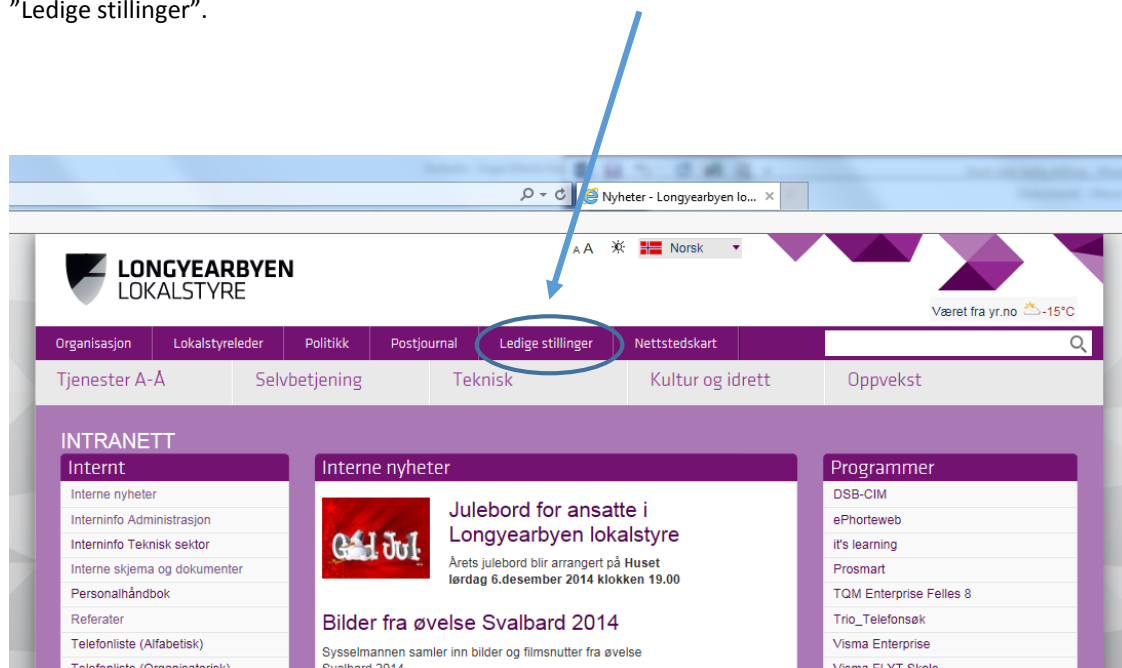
”Ledige stillinger”.

Nyheter - Longyearbyen lo... ×

LONGYEARBYEN
LOKALSTYRE

A A Norsk

Været fra yr.no -15°C

Organisasjon | Lokalstyreleder | Politikk | Postjournal | Ledige stillinger | Nettstedskart

Tjenester A-Å | Selvbetjening | Teknisk | Kultur og idrett | Oppvekst

INTRANETT

Internt
Interne nyheter
Interninfo Administrasjon
Interninfo Teknisk sektor
Interne skjema og dokumenter
Personalhåndbok
Referater
Telefonliste (Alfabetisk)
Telefonliste (Organisatorisk)

Interne nyheter

God Jul!

Julebord for ansatte i Longyearbyen lokalstyre
Årets julebord blir arrangert på Huset lørdag 6.desember 2014 klokken 19.00

Bilder fra øvelse Svalbard 2014
Sysselmannen samler inn bilder og filmsnutter fra øvelse Svalbard 2014

Programmer
DSB-CIM
ePhorteweb
it's learning
Prosmart
TQM Enterprise Felles 8
Trio_Telefonsøk
Visma Enterprise
Visma FLYT Skole